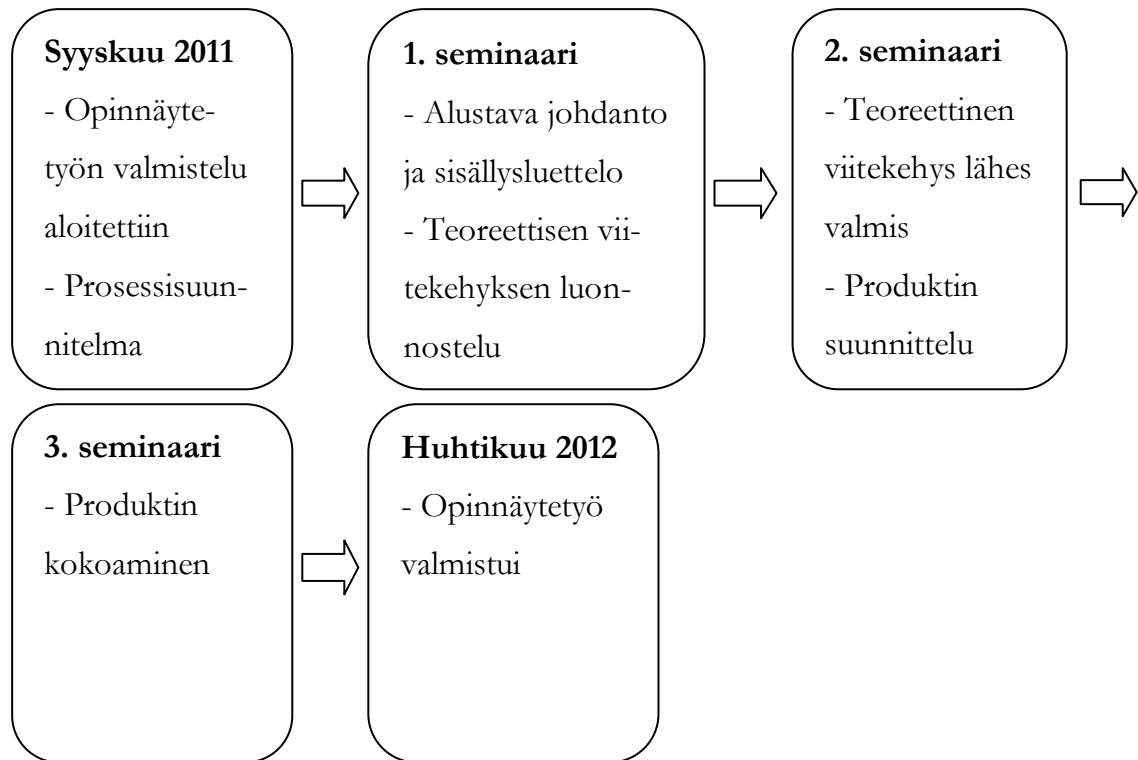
**Syyskuu 2011**
- Opinnäytetyön valmistelu aloitettiin
- Prosessisuunnitelma

**1. seminaari**
- Alustava johdanto ja sisällysluettelo
- Teoreettisen viitekehyksen luonnostelu

**2. seminaari**
- Teoreettinen viitekehys lähes valmis
- Produktin suunnittelu

**3. seminaari**
- Produktin kokoaminen

**Huhtikuu 2012**
- Opinnäytetyö valmistui